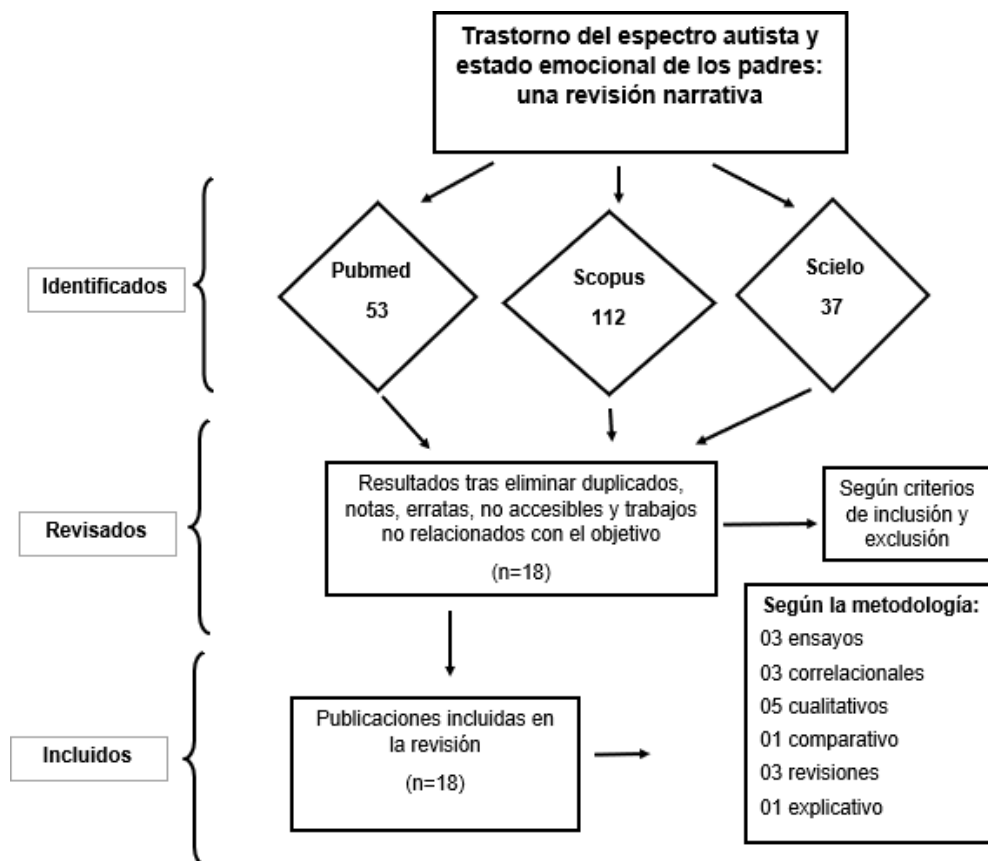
Trastorno del espectro autista y estado emocional de los padres: una revisión narrativa

Identificados

Pubmed
53

Scopus
112

Scielo
37

Revisados

Resultados tras eliminar duplicados, notas, erratas, no accesibles y trabajos no relacionados con el objetivo
(n=18)

Según criterios de inclusión y exclusión

Incluidos

Publicaciones incluidas en la revisión
(n=18)

Según la metodología:
03 ensayos
03 correlacionales
05 cualitativos
01 comparativo
03 revisiones
01 explicativo